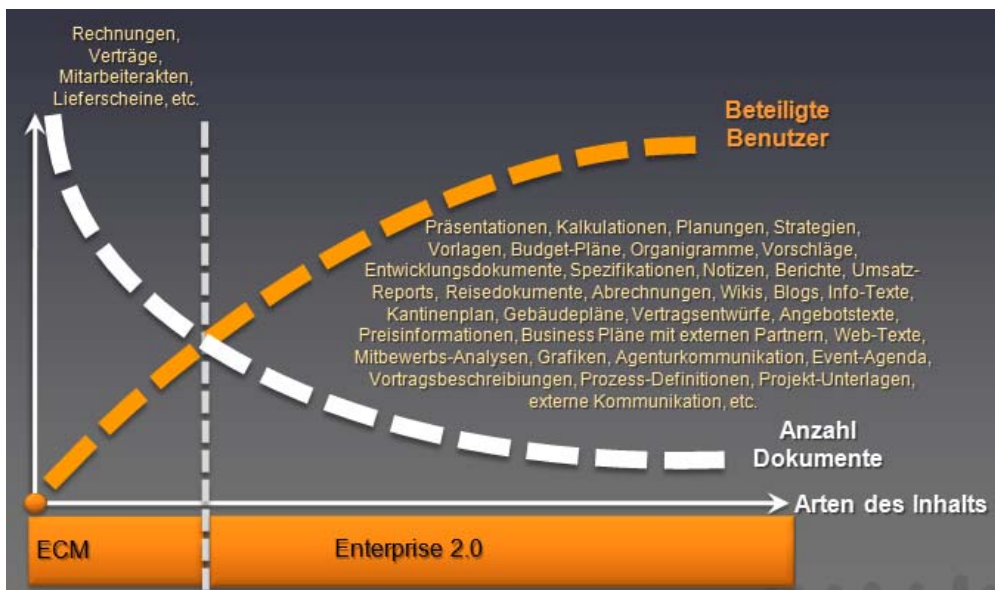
Rechnungen, Verträge, Mitarbeiterakten, Lieferscheine, etc.

Beteiligte Benutzer

Präsentationen, Kalkulationen, Planungen, Strategien, Vorlagen, Budget-Pläne, Organigramme, Vorschläge, Entwicklungsdokumente, Spezifikationen, Notizen, Berichte, Umsatz-Reports, Reisedokumente, Abrechnungen, Wikis, Blogs, Info-Texte, Kantinenplan, Gebäudepläne, Vertragsentwürfe, Angebotstexte, Preisinformationen, Business Pläne mit externen Partnern, Web-Texte, Mitbewerbs-Analysen, Grafiken, Agenturkommunikation, Event-Agenda, Vortragsbeschreibungen, Prozess-Definitionen, Projekt-Unterlagen, externe Kommunikation, etc.

Anzahl Dokumente

Arten des Inhalts

ECM

Enterprise 2.0